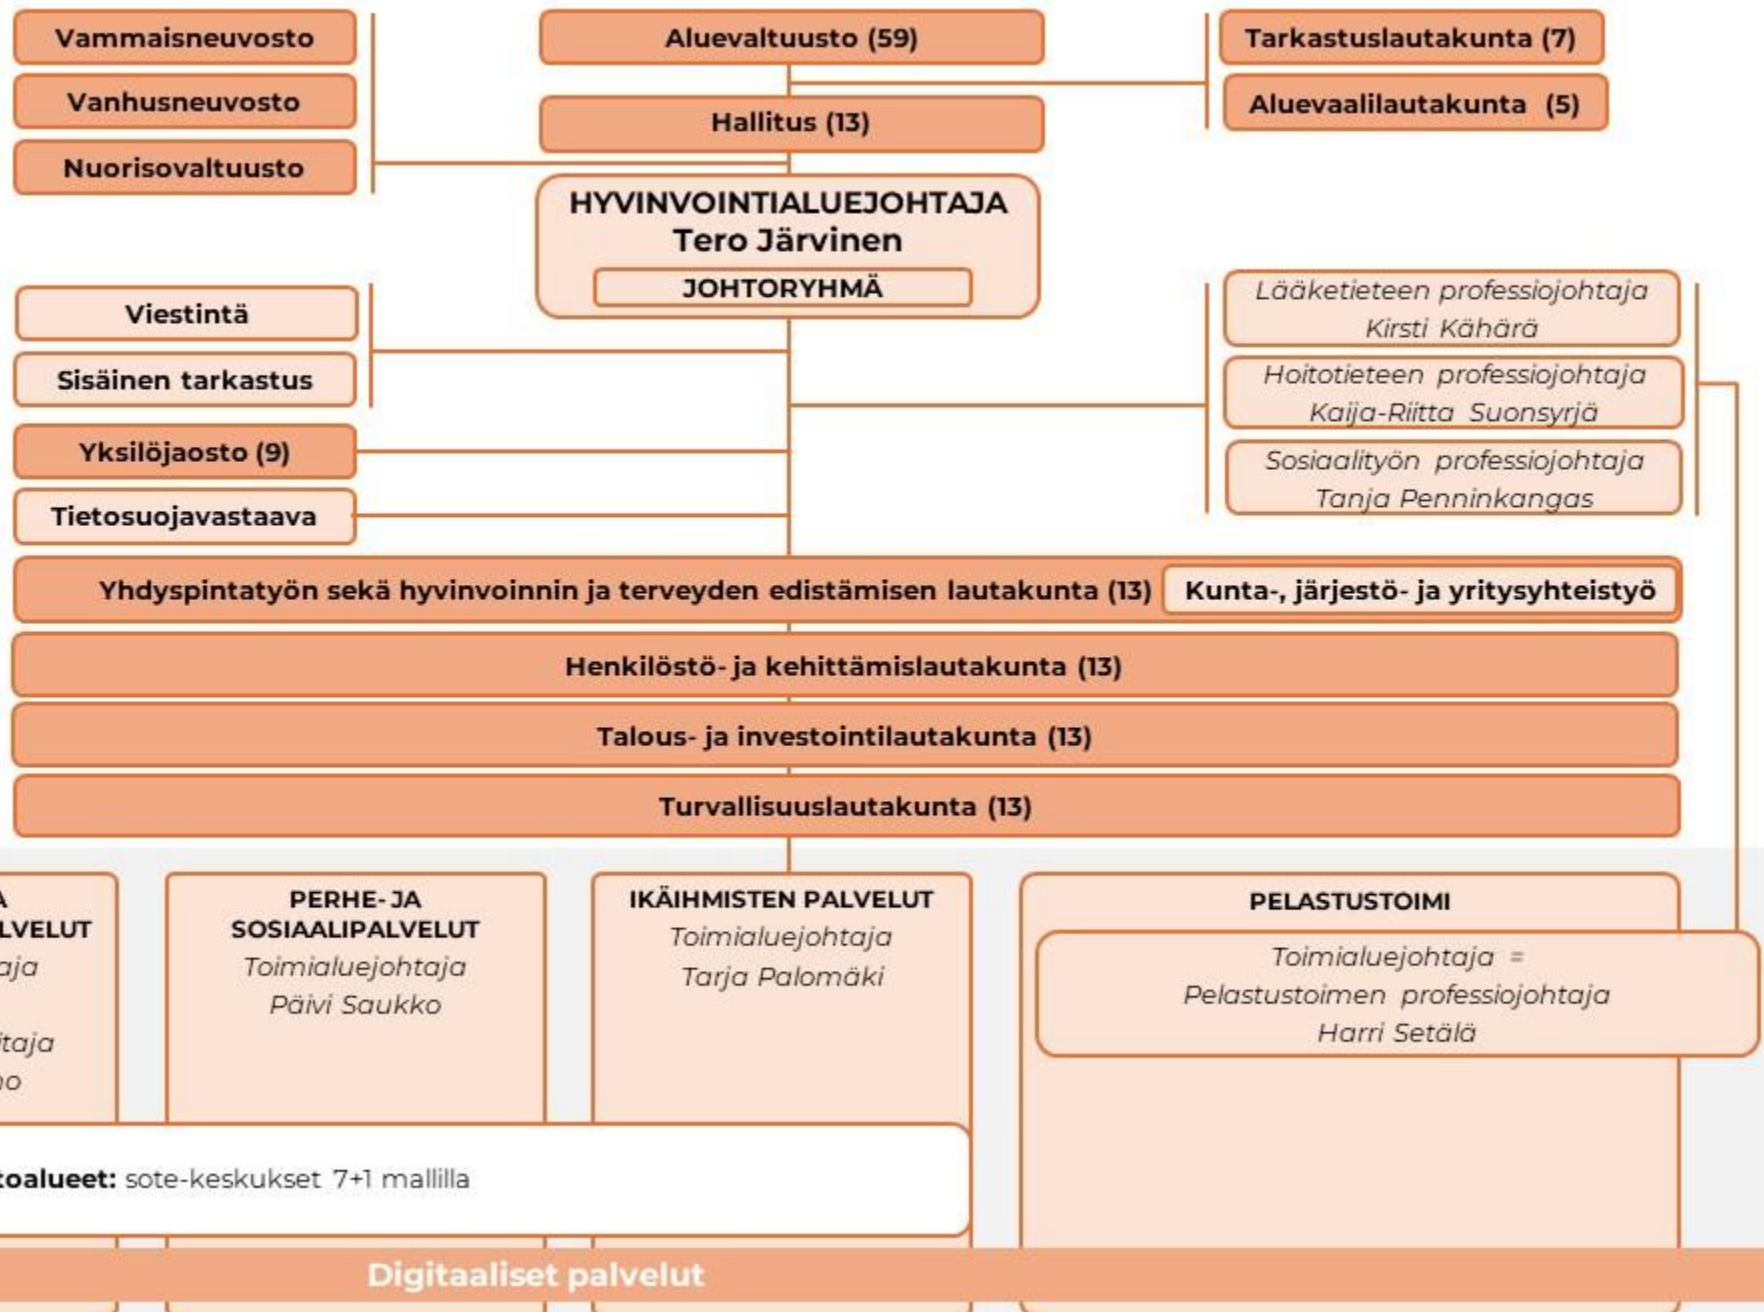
Vammaisneuvosto

Vanhusneuvosto

Nuorisovaltuusto

Aluevaltuusto (59)

Hallitus (13)

Tarkastuslautakunta (7)

Aluevaalilautakunta (5)

HYVINVOINTIALUEJOHTAJA
Tero Järvinen

JOHTORYHMÄ

Viestintä

Sisäinen tarkastus

Yksilöjaosto (9)

Tietosuojavastaava

Lääketieteen professiojohtaja
Kirsti Kähärä

Hoitotieteen professiojohtaja
Kaija-Riitta Suonsyrjä

Sosiaalityön professiojohtaja
Tanja Penninkangas

Yhdyspintatyön sekä hyvinvoinnin ja terveyden edistämisen lautakunta (13)

Kunta-, järjestö- ja yritysyhteistyö

Henkilöstö- ja kehittämislautakunta (13)

Talous- ja investointilautakunta (13)

Turvallisuuslautakunta (13)

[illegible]A
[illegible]LVELUT
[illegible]aja
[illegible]itaja
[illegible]no

PERHE- JA SOSIAALIPALVELUT
Toimialuejohtaja
Päivi Saukko

IKÄIHMISTEN PALVELUT
Toimialuejohtaja
Tarja Palomäki

PELASTUSTOIMI

Toimialuejohtaja =
Pelastustoimen professiojohtaja
Harri Setälä

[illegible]toalueet: sote-keskukset 7+1 mallilla

Digitaaliset palvelut